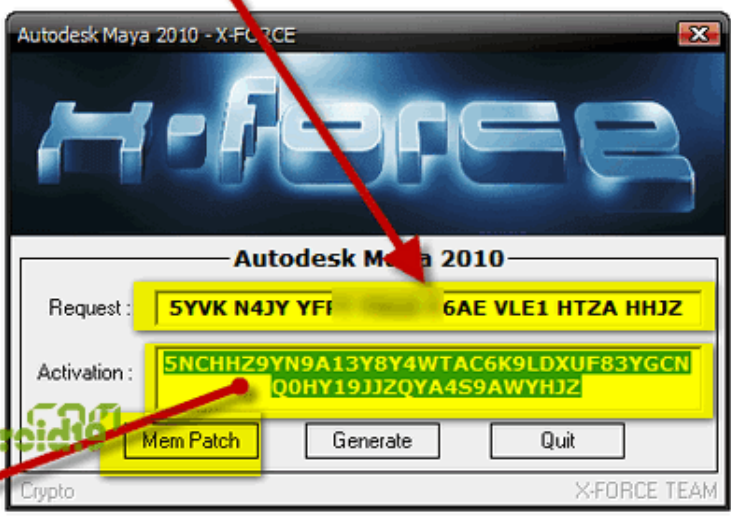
Autodesk Maya 2010 - X-FORCE

X-FORCE

Autodesk M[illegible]a 2010

Request : 5YVK N4JY YF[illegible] 6AE VLE1 HTZA HHJZ

Activation : 5NCHHZ9YN9A13Y8Y4WTAC6K9LDXUF83YGCN Q0HY19JJZQYA4S9AWYHJZ

Mem Patch Generate Quit

Crypto X-FORCE TEAM